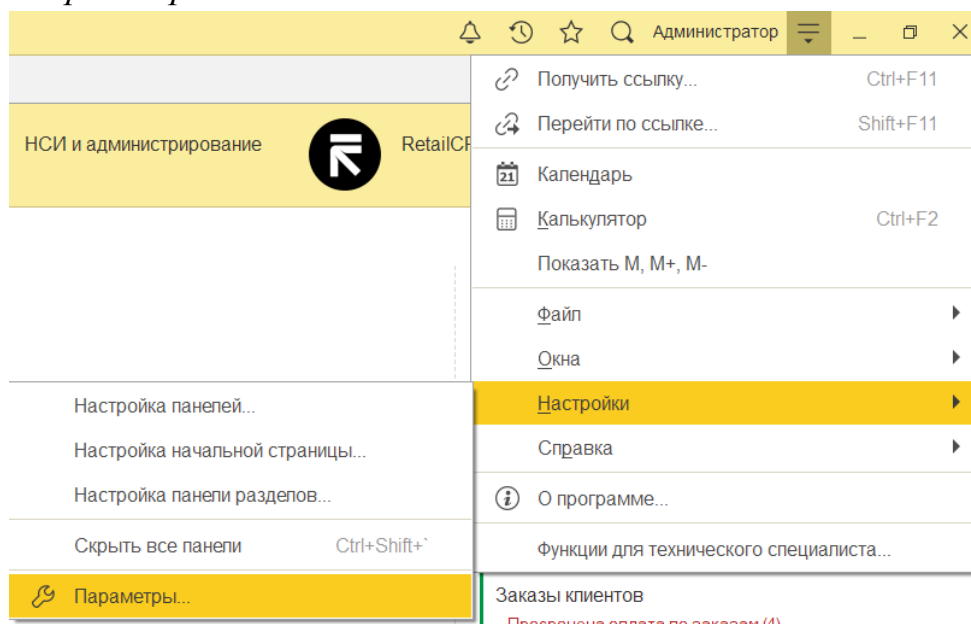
Администратор

НСИ и администрирование

RetailCR

Получить ссылку... Ctrl+F11

Перейти по ссылке... Shift+F11

21 Календарь

Калькулятор Ctrl+F2

Показать M, M+, M-

Файл

Окна

Настройки

Справка

О программе...

Функции для технического специалиста...

Настройка панелей...

Настройка начальной страницы...

Настройка панели разделов...

Скрыть все панели Ctrl+Shift+`

Параметры...

Заказы клиентов

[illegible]